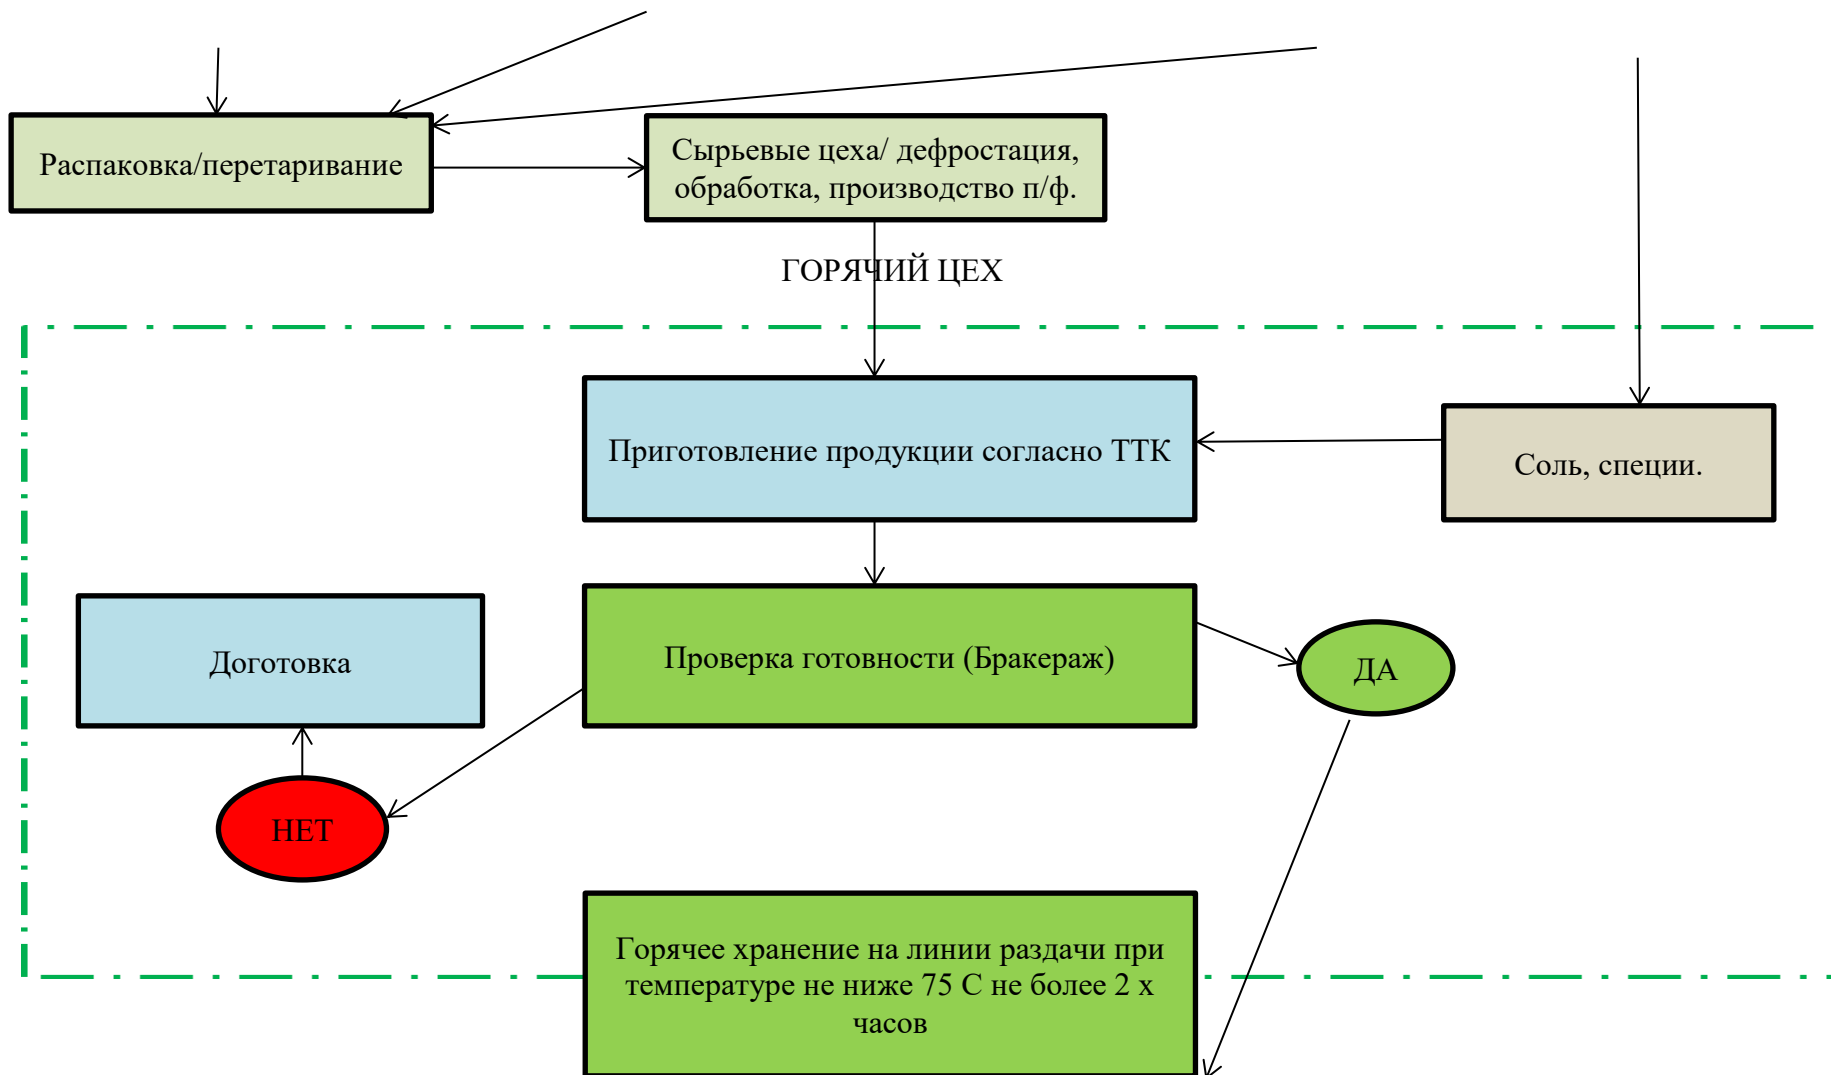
Распаковка/перетаривание

Сырьевые цеха/ дефростация, обработка, производство п/ф.

ГОРЯЧИЙ ЦЕХ

Приготовление продукции согласно ТТК

Соль, специи.

Доготовка

Проверка готовности (Бракераж)

ДА

НЕТ

Горячее хранение на линии раздачи при температуре не ниже 75 С не более 2 х часов